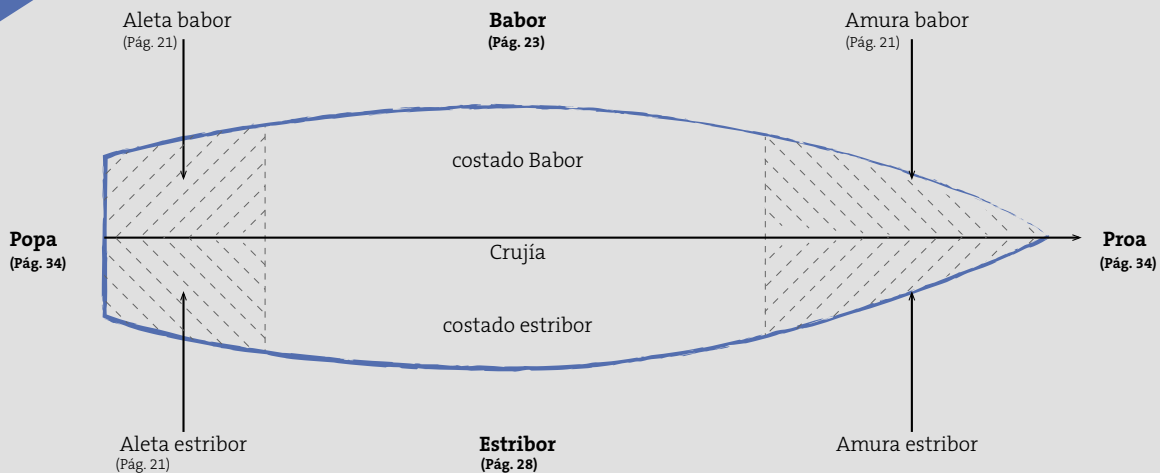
Aleta babor
(Pág. 21)

**Babor**
**(Pág. 23)**

Amura babor
(Pág. 21)

costado Babor

**Popa**
**(Pág. 34)**

Crujía

**Proa**
**(Pág. 34)**

costado estribor

Aleta estribor
(Pág. 21)

**Estribor**
**(Pág. 28)**

Amura estribor